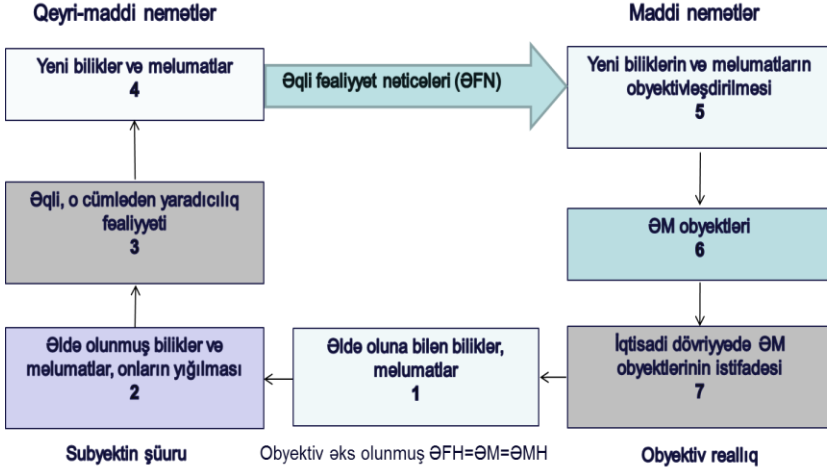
Qeyri-maddi nemətlər

Maddi nemətlər

Yeni biliklər və məlumatlar
4

Əqli fəaliyyət nəticələri (ƏFN)

Yeni biliklərin və məlumatların obyektivləşdirilməsi
5

Əqli, o cümlədən yaradıcılıq fəaliyyəti
3

ƏM obyektləri
6

Əldə olunmuş biliklər və məlumatlar, onların yığılması
2

Əldə oluna bilən biliklər, məlumatlar
1

İqtisadi dövriyyədə ƏM obyektlərinin istifadəsi
7

Subyektin şüuru

Obyektiv əks olunmuş ƏFH=ƏM=ƏMH

Obyektiv reallıq